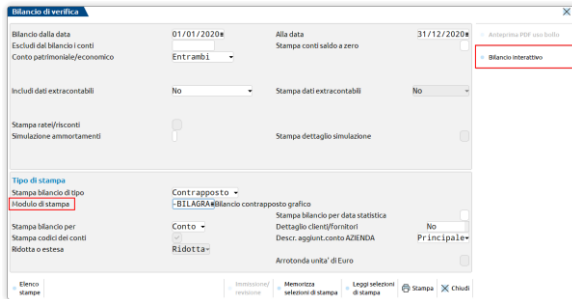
Bilancio di verifica

Bilancio dalla data 01/01/2020
Alla data 31/12/2020
Escludi dal bilancio i conti
Stampa conti saldo a zero
Conto patrimoniale/economico Entrambi
Includi dati extracontabili No
Stampa dati extracontabili No
Stampa ratei/risconti
Simulazione ammortamenti
Stampa dettaglio simulazione

Anteprima PDF uso bollo
Bilancio interattivo

Tipo di stampa
Stampa bilancio di tipo Contrapposto
Modulo di stampa -BILAGRA Bilancio contrapposto grafico
Stampa bilancio per data statistica
Stampa bilancio per Conto
Dettaglio clienti/fornitori No
Stampa codici dei conti
Descr. aggiunt.conto AZIENDA Principale
Ridotta o estesa Ridotta
Arrotonda unita' di Euro

Elenco stampe
Immissione/revisione
Memorizza selezioni di stampa
Leggi selezioni di stampa
Stampa
Chiudi